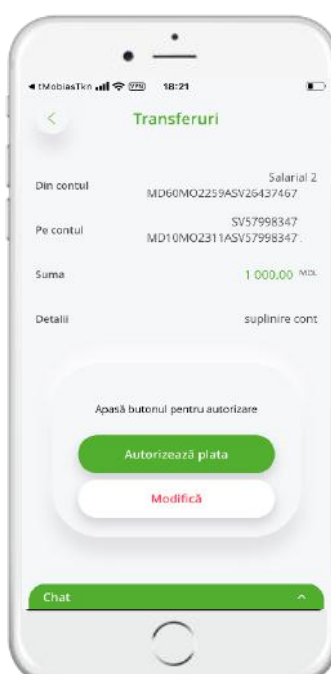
◂ tMobiasTkn VPN 18:21

Transferuri

Din contul Salarial 2 MD60MO2259ASV26437467

Pe contul SV57998347 MD10MO2311ASV57998347

Suma 1 000,00 MDL

Detalii suplinire cont

Apasă butonul pentru autorizare

Autorizează plata

Modifică

Chat